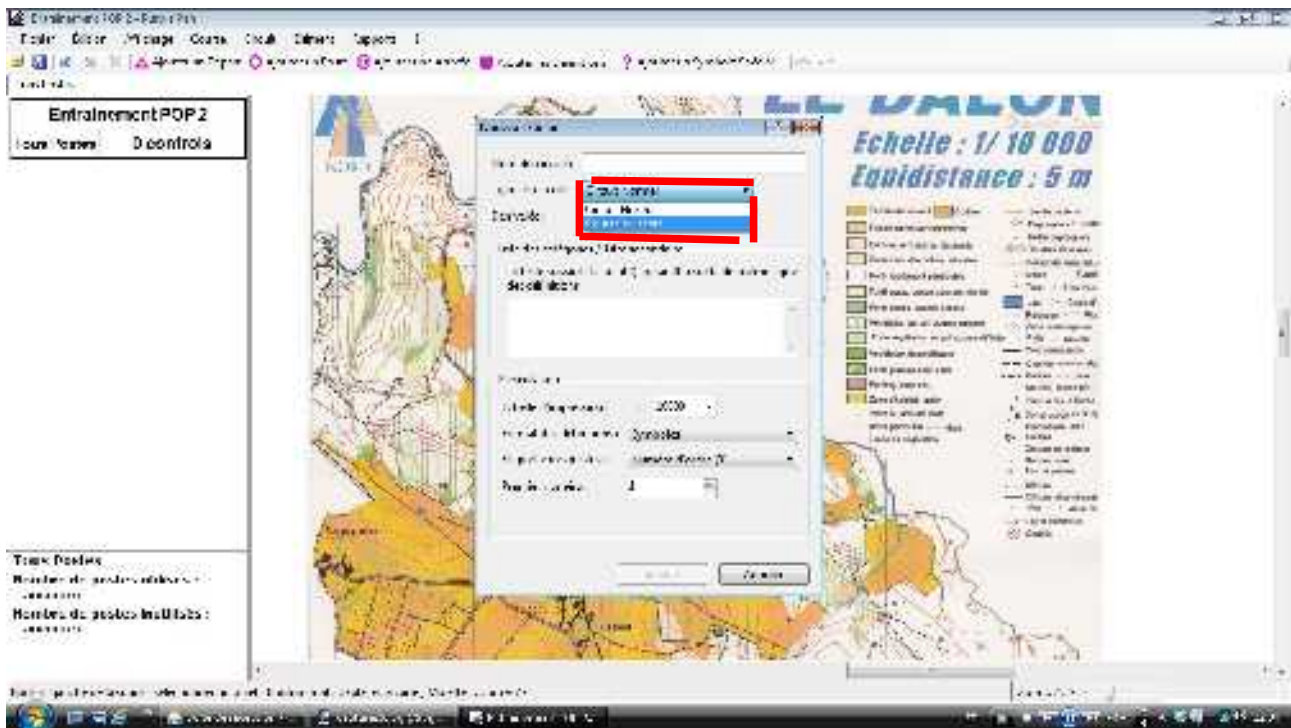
Entrainement POP 2 - Purple Pen
Fichier Édition Affichage Course Circuit Éléments Rapports ?

Entrainement POP 2
Tous Postes 0 controls

Tous Postes
Nombre de postes utilisés :
Nombre de postes inutilisés :

Echelle : 1/ 10 000
Equidistance : 5 m

Nouveau circuit
Nom du circuit :
Type de circuit : Circuit normal
Circuit normal
Circuit au score
Contrôle
Échelle d'impression : 10000
Annuler

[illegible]